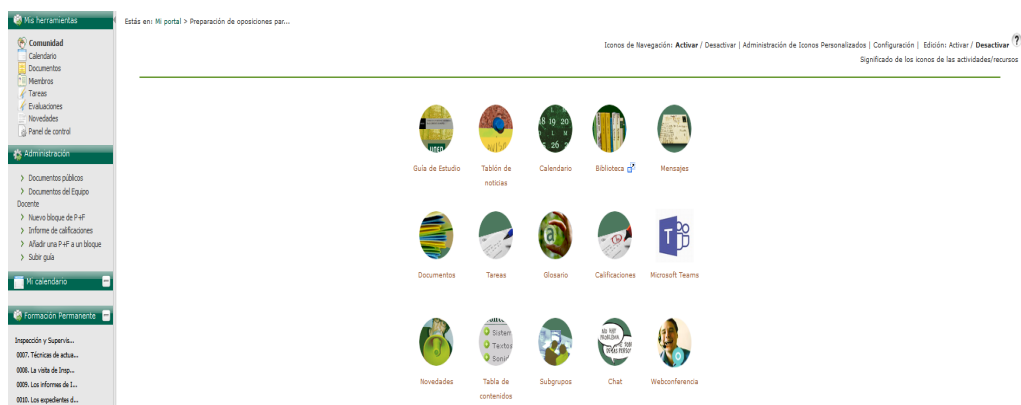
Mis herramientas

Comunidad
Calendario
Documentos
Miembros
Tareas
Evaluaciones
Novedades
Panel de control

Administración

Documentos públicos
Documentos del Equipo Docente
Nuevo bloque de P+F
Informe de calificaciones
Añadir una P+F a un bloque
Subir guía

Mi calendario

Formación Permanente

Inspección y Supervis...
0007. Técnicas de actua...
0008. La visita de Insp...
0009. Los informes de I...
0010. Los expedientes d...

Estás en: Mi portal > Preparación de oposiciones par...

Iconos de Navegación: Activar / Desactivar | Administración de Iconos Personalizados | Configuración | Edición: Activar / Desactivar
Significado de los iconos de las actividades/recursos

Guía de Estudio
Tablón de noticias
Calendario
Biblioteca
Mensajes
Documentos
Tareas
Glosario
Calificaciones
Microsoft Teams
Novedades
Tabla de contenidos
Subgrupos
Chat
Webconferencia